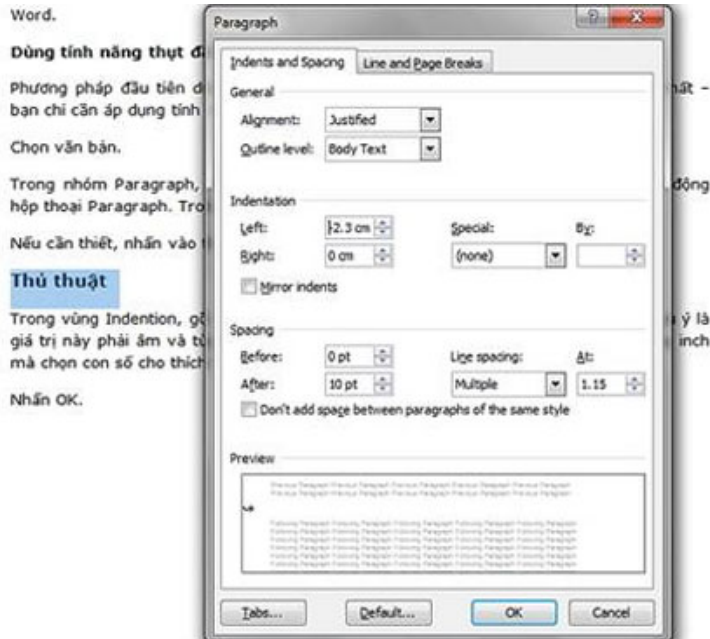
Word.

Dùng tính năng thụt đ

Phương pháp đầu tiên d hất – bạn chỉ cần áp dụng tính

Chọn văn bản.

Trong nhóm Paragraph, động hộp thoại Paragraph. Tro

Nếu cần thiết, nhấn vào t

Thủ thuật

Trong vùng Indention, gõ ý là giá trị này phải âm và tù inch mà chọn con số cho thích

Nhấn OK.

Paragraph

Indents and Spacing | Line and Page Breaks

General

Alignment: Justified

Outline level: Body Text

Indentation

Left: -2.3 cm

Right: 0 cm

Special: (none)

By:

Mirror indents

Spacing

Before: 0 pt

After: 10 pt

Line spacing: Multiple

At: 1.15

Don't add space between paragraphs of the same style

Preview

Tabs... | Default... | OK | Cancel